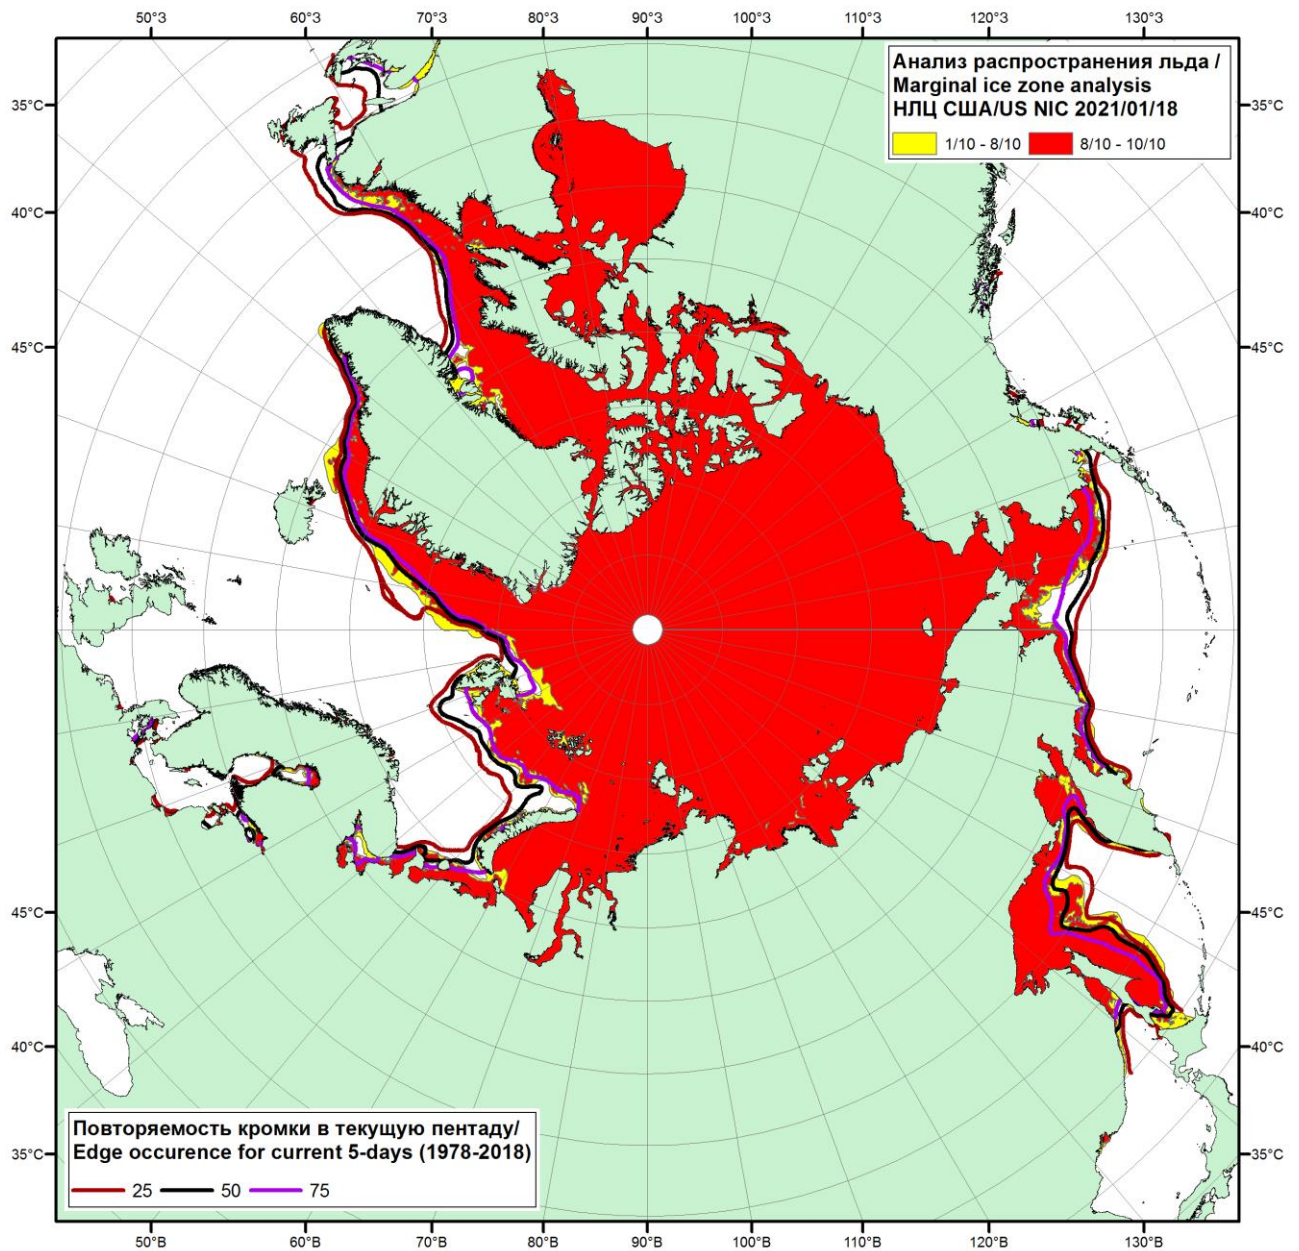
50°З 60°З 70°З 80°З 90°З 100°З 110°З 120°З 130°З

Анализ распространения льда /
Marginal ice zone analysis
НЛЦ США/US NIC 2021/01/18

1/10 - 8/10  8/10 - 10/10

35°С 40°С 45°С 45°С 40°С 35°С

35°С 40°С 45°С 45°С 40°С 35°С

Повторяемость кромки в текущую пентаду/
Edge occurence for current 5-days (1978-2018)

25  50  75

50°В 60°В 70°В 80°В 90°В 100°В 110°В 120°В 130°В